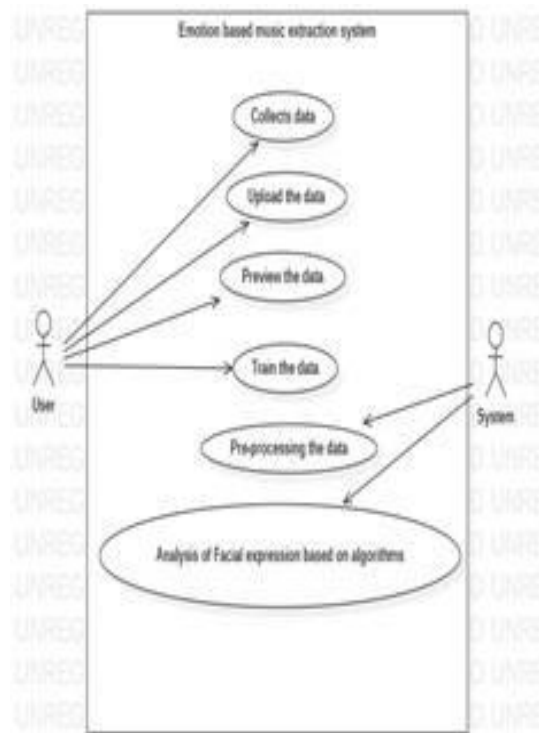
Emotion based music extraction system

Collects data

Upload the data

Preview the data

Train the data

User

System

Pre-processing the data

Analysis of Facial expression based on algorithms

UNREG UNREG UNREG UNREG UNREG UNREG UNREG UNREG UNREG UNREG UNREG UNREG UNREG UNREG UNREG UNREG

D UNR D UNR D UNR D UNR D UNR D UNR D UNR D UNR D UNR D UNR D UNR D UNR D UNR D UNR D UNR